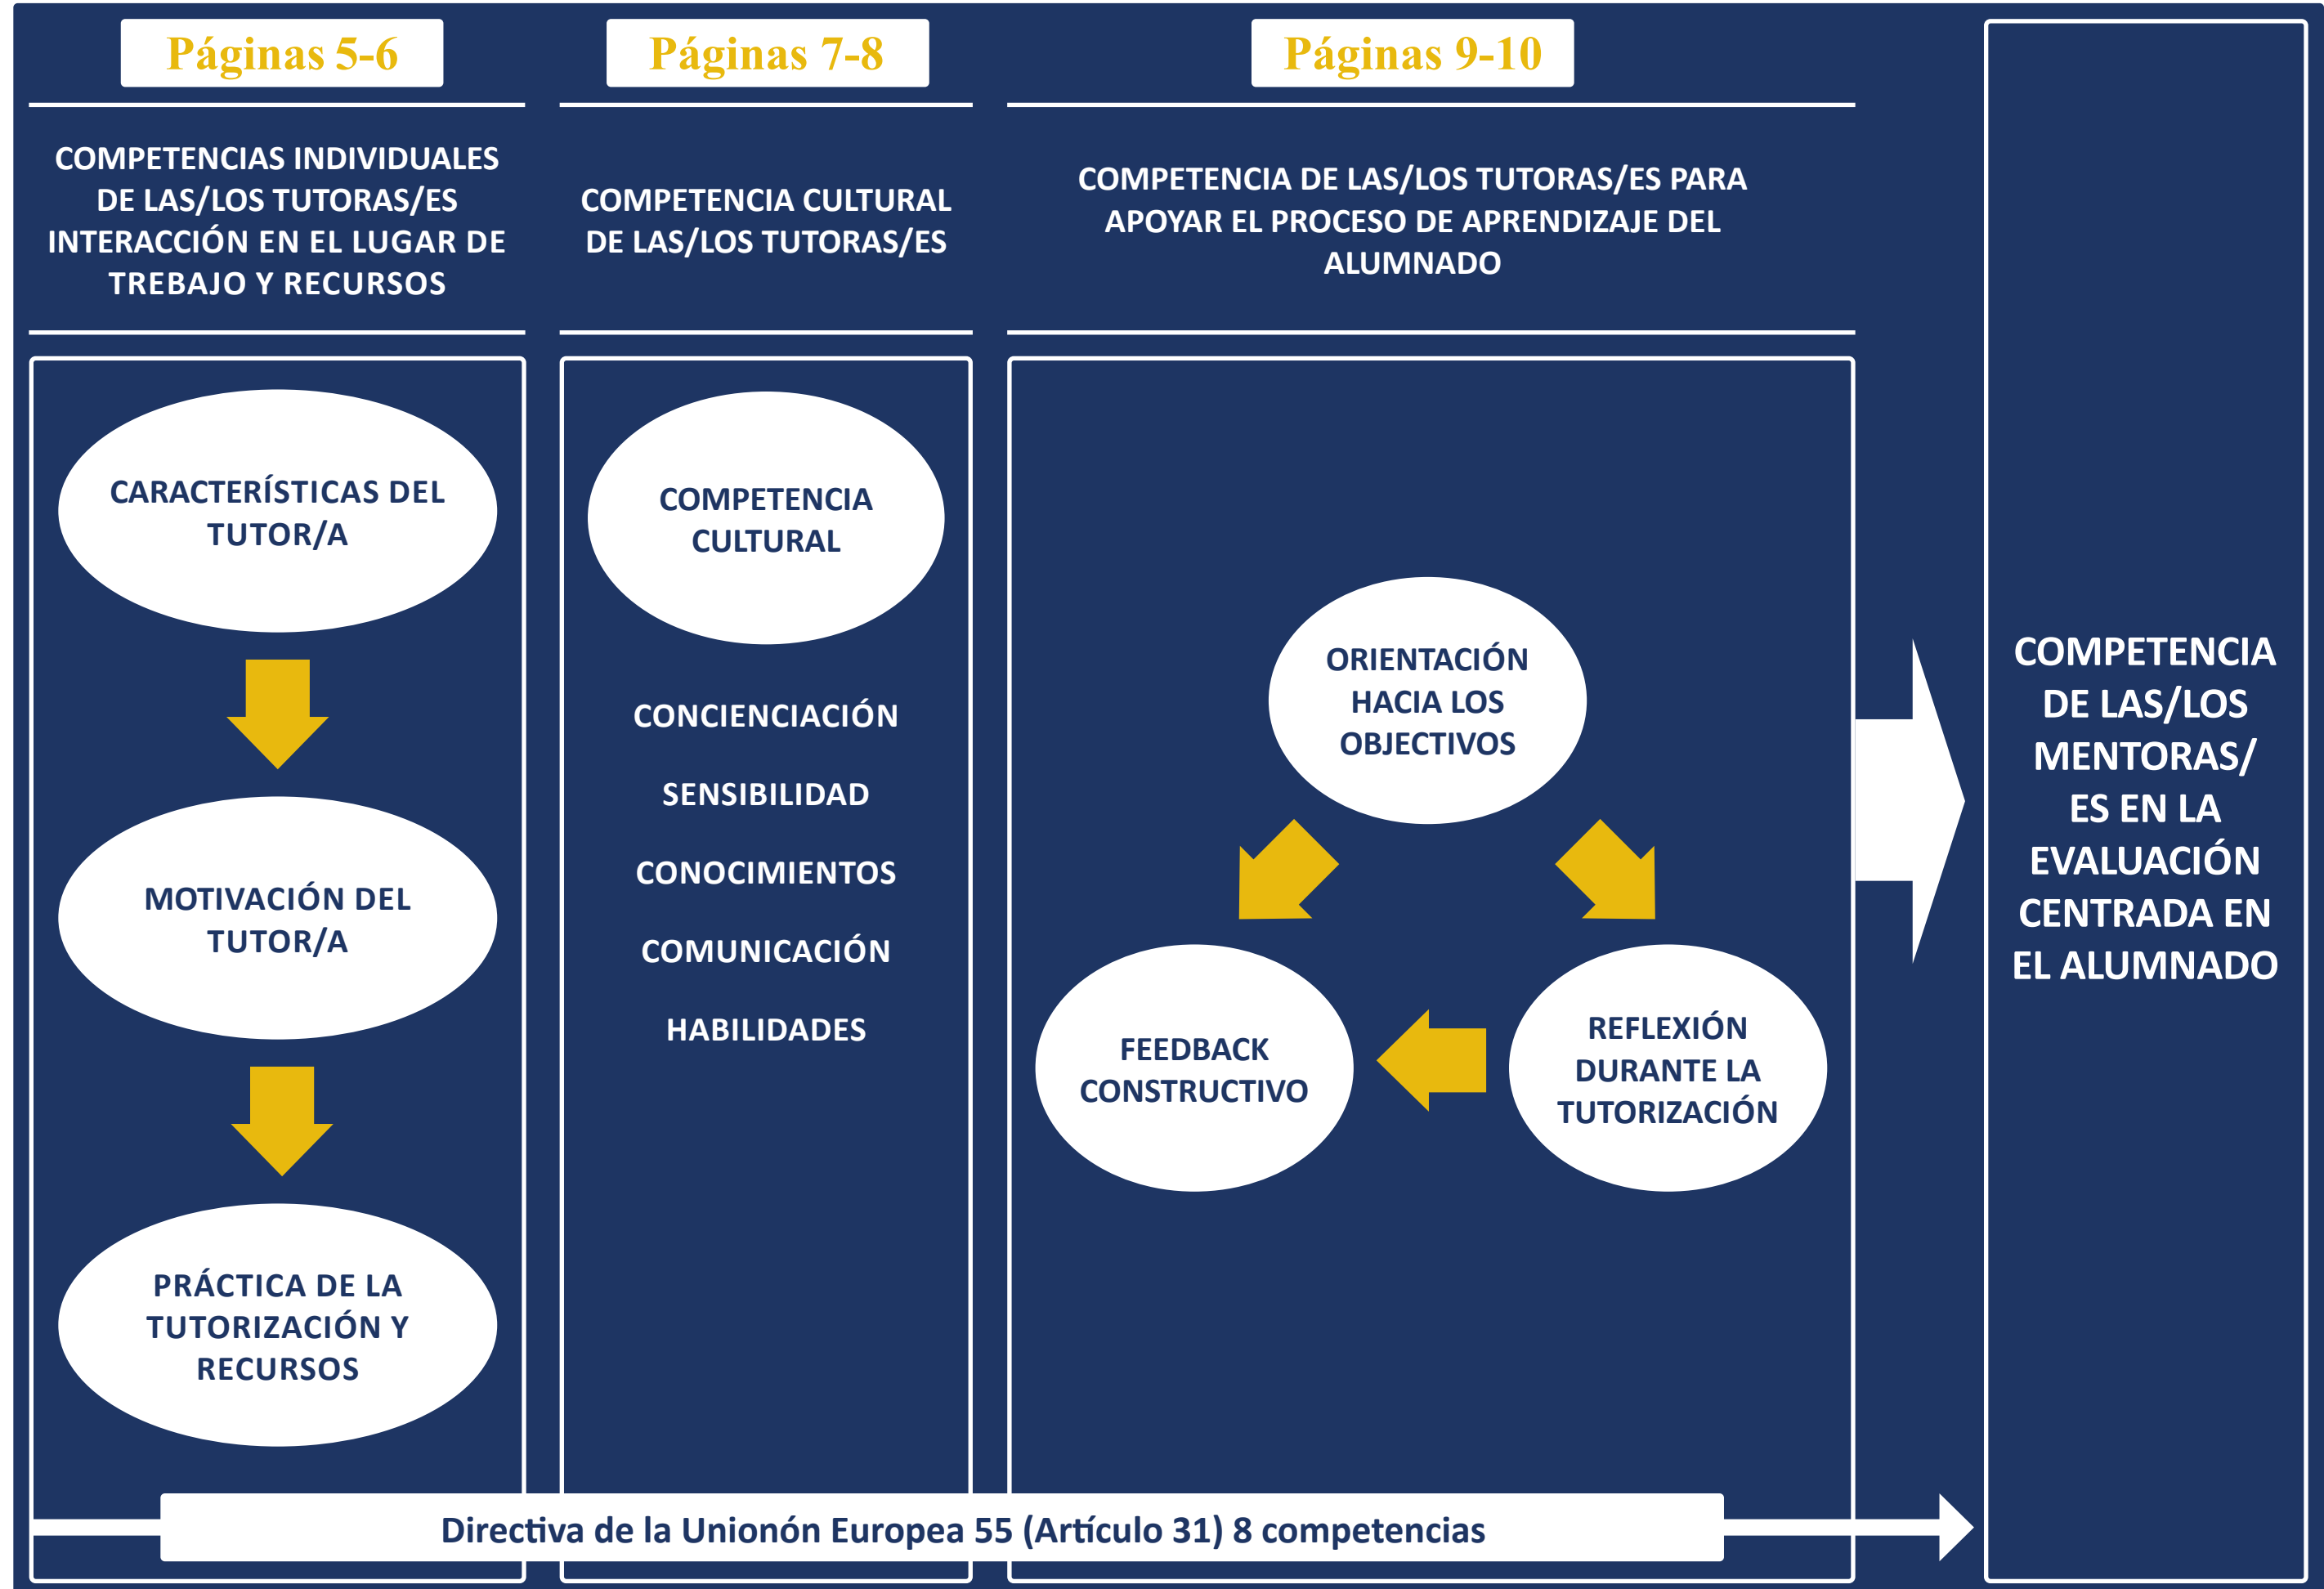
Páginas 5-6

COMPETENCIAS INDIVIDUALES DE LAS/LOS TUTORAS/ES INTERACCIÓN EN EL LUGAR DE TREBAJO Y RECURSOS

CARACTERÍSTICAS DEL TUTOR/A

MOTIVACIÓN DEL TUTOR/A

PRÁCTICA DE LA TUTORIZACIÓN Y RECURSOS

Páginas 7-8

COMPETENCIA CULTURAL DE LAS/LOS TUTORAS/ES

COMPETENCIA CULTURAL

CONCIENCIACIÓN

SENSIBILIDAD

CONOCIMIENTOS

COMUNICACIÓN

HABILIDADES

Páginas 9-10

COMPETENCIA DE LAS/LOS TUTORAS/ES PARA APOYAR EL PROCESO DE APRENDIZAJE DEL ALUMNADO

ORIENTACIÓN HACIA LOS OBJECTIVOS

FEEDBACK CONSTRUCTIVO

REFLEXIÓN DURANTE LA TUTORIZACIÓN

COMPETENCIA DE LAS/LOS MENTORAS/ ES EN LA EVALUACIÓN CENTRADA EN EL ALUMNADO

Directiva de la Unionón Europea 55 (Artículo 31) 8 competencias